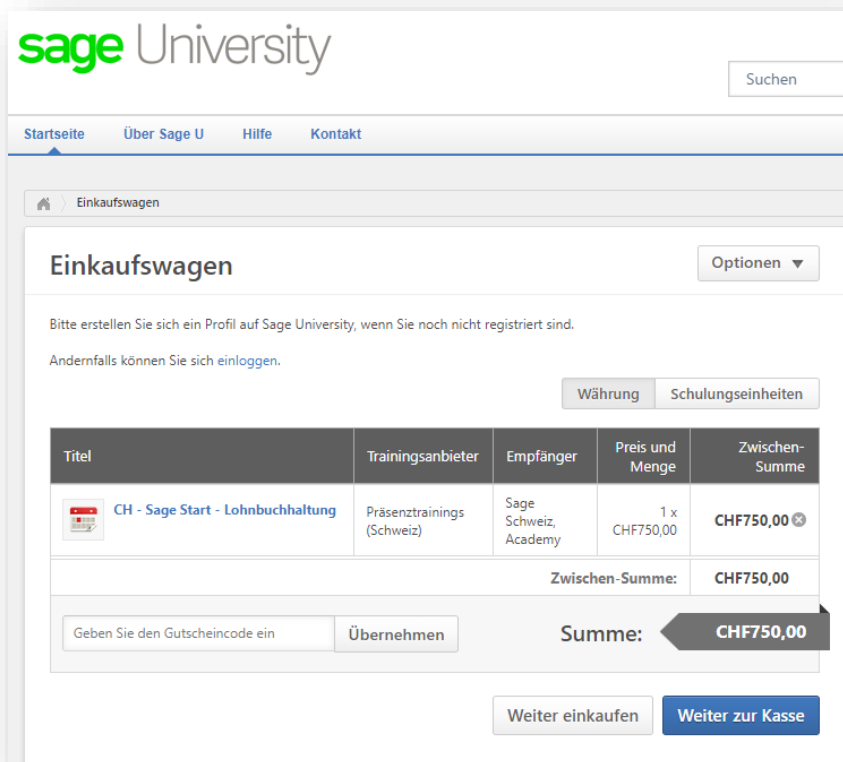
sage University

Suchen

Startseite Über Sage U Hilfe Kontakt

Einkaufswagen

Einkaufswagen

Optionen ▼

Bitte erstellen Sie sich ein Profil auf Sage University, wenn Sie noch nicht registriert sind.

Andernfalls können Sie sich einloggen.

Währung | Schulungseinheiten

| Titel | Trainingsanbieter | Empfänger | Preis und Menge | Zwischen-Summe |
|---|---|---|---|---|
| CH - Sage Start - Lohnbuchhaltung | Präsenztrainings (Schweiz) | Sage Schweiz, Academy | 1 x CHF750,00 | CHF750,00 |
| | | | Zwischen-Summe: | CHF750,00 |

Geben Sie den Gutscheincode ein | Übernehmen

Summe: CHF750,00

Weiter einkaufen | Weiter zur Kasse